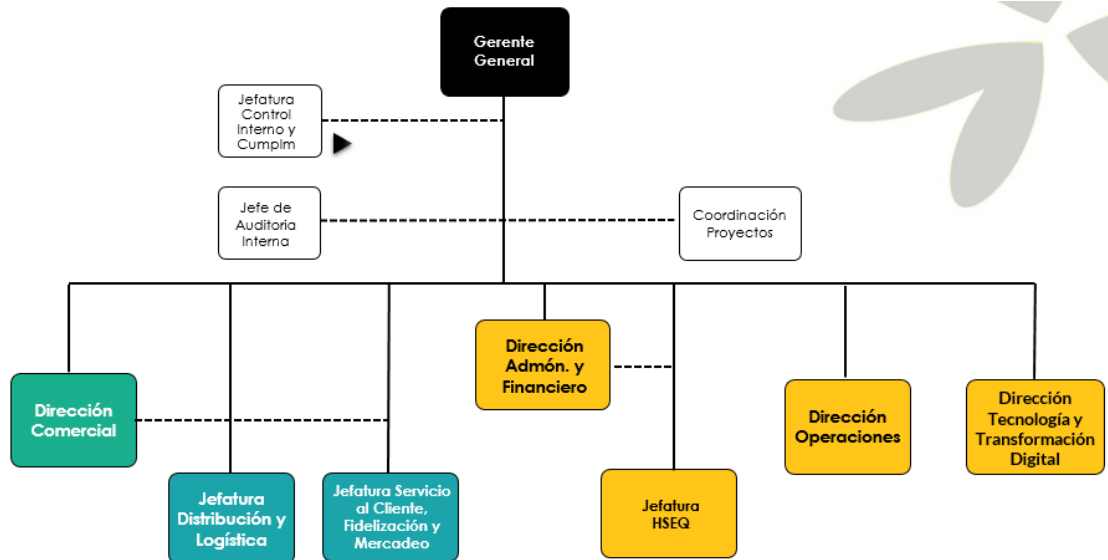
Gerente General

Jefatura Control Interno y Cumplm

Jefe de Auditoria Interna

Coordinación Proyectos

Dirección Comercial

Jefatura Distribución y Logística

Jefatura Servicio al Cliente, Fidelización y Mercadeo

Dirección Admón. y Financiero

Jefatura HSEQ

Dirección Operaciones

Dirección Tecnología y Transformación Digital